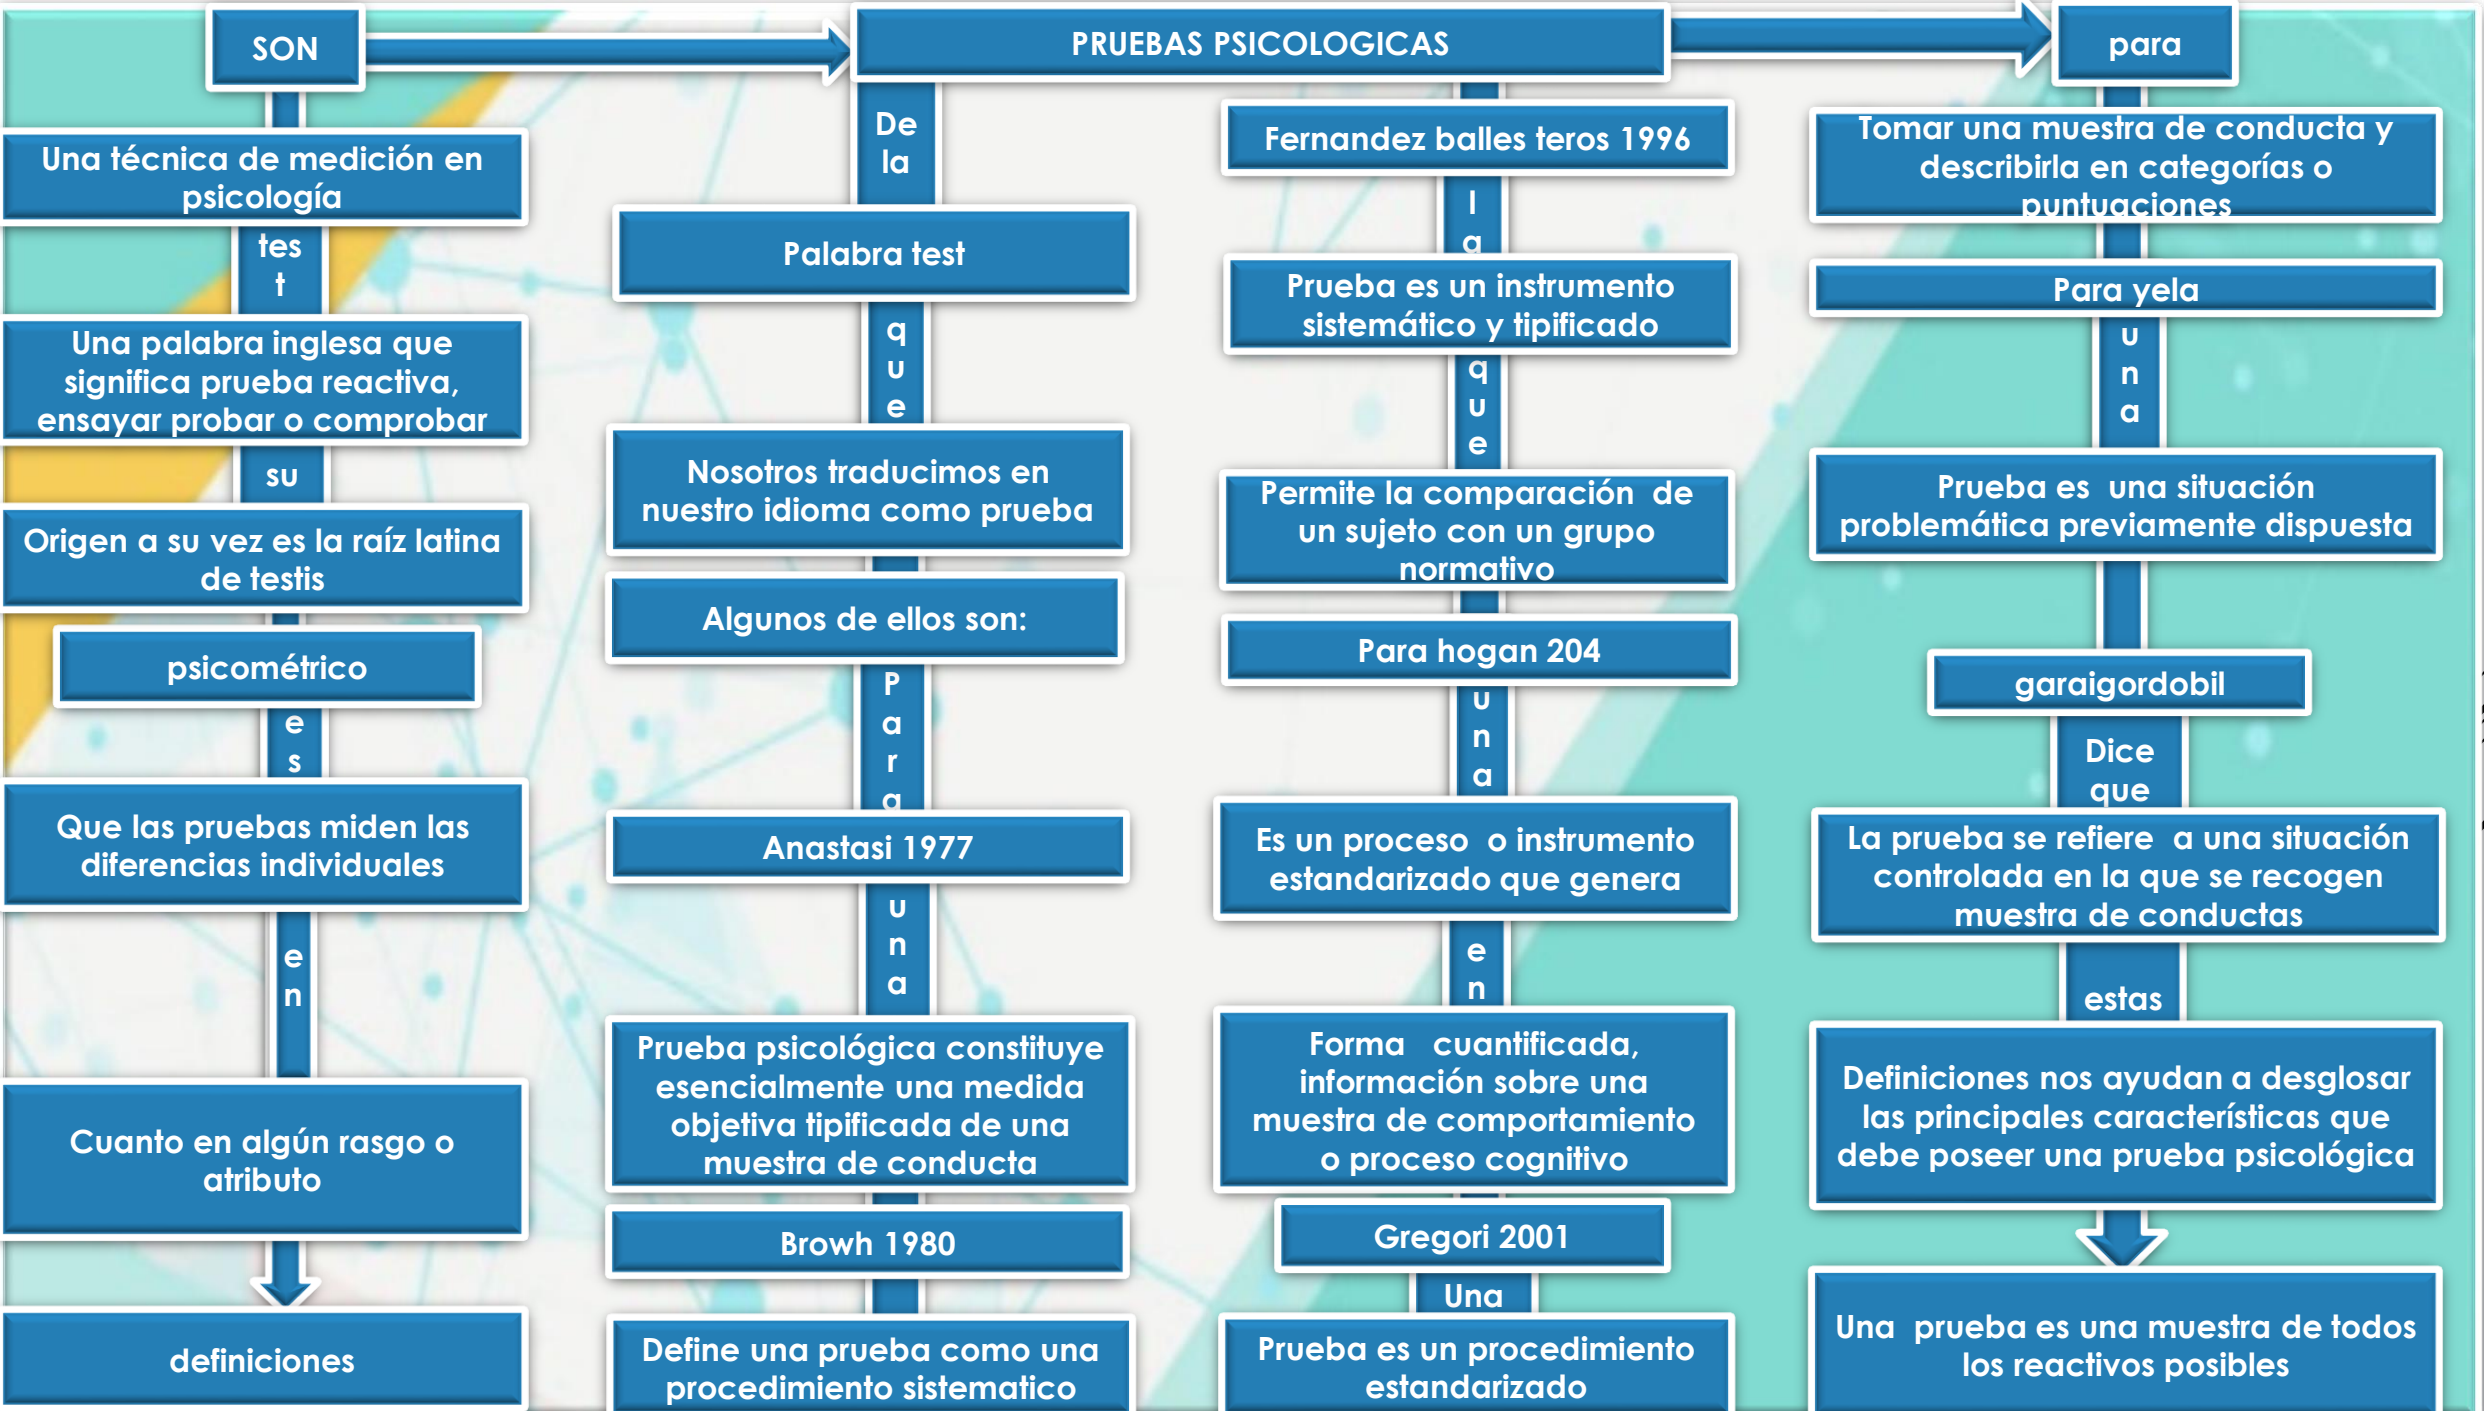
SON

PRUEBAS PSICOLOGICAS

para

Una técnica de medición en psicología

test

Una palabra inglesa que significa prueba reactiva, ensayar probar o comprobar

su

Origen a su vez es la raíz latina de testis

psicométrico

es

Que las pruebas miden las diferencias individuales

en

Cuanto en algún rasgo o atributo

definiciones

De la

Palabra test

que

Nosotros traducimos en nuestro idioma como prueba

Algunos de ellos son:

Para

Anastasi 1977

una

Prueba psicológica constituye esencialmente una medida objetiva tipificada de una muestra de conducta

Browh 1980

Define una prueba como una procedimiento sistematico

Fernandez balles teros 1996

la

Prueba es un instrumento sistemático y tipificado

que

Permite la comparación de un sujeto con un grupo normativo

Para hogan 204

una

Es un proceso o instrumento estandarizado que genera

en

Forma cuantificada, información sobre una muestra de comportamiento o proceso cognitivo

Gregori 2001

Una

Prueba es un procedimiento estandarizado

Tomar una muestra de conducta y describirla en categorías o puntuaciones

Para yela

una

Prueba es una situación problemática previamente dispuesta

garaigordobil

Dice que

La prueba se refiere a una situación controlada en la que se recogen muestra de conductas

estas

Definiciones nos ayudan a desglosar las principales características que debe poseer una prueba psicológica

Una prueba es una muestra de todos los reactivos posibles